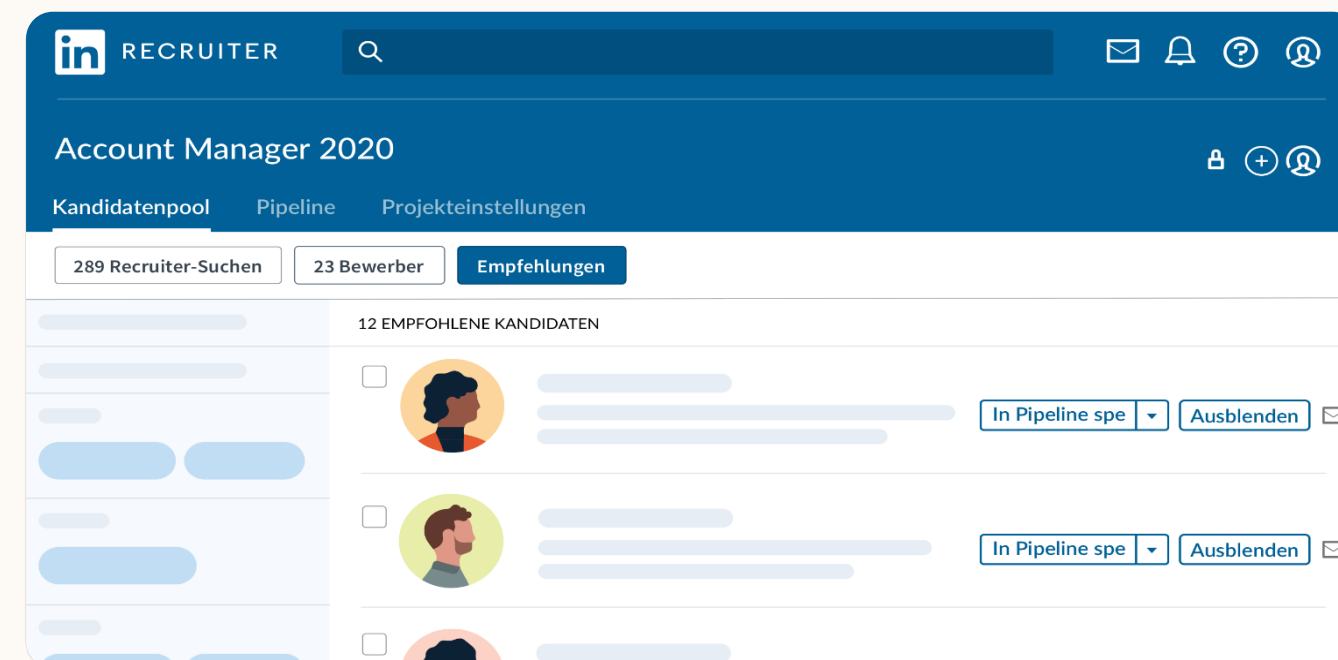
in RECRUITER

Account Manager 2020

Kandidatenpool Pipeline Projekteinstellungen

289 Recruiter-Suchen 23 Bewerber Empfehlungen

12 EMPFOHLENE KANDIDATEN

In Pipeline spe Ausblenden

In Pipeline spe Ausblenden